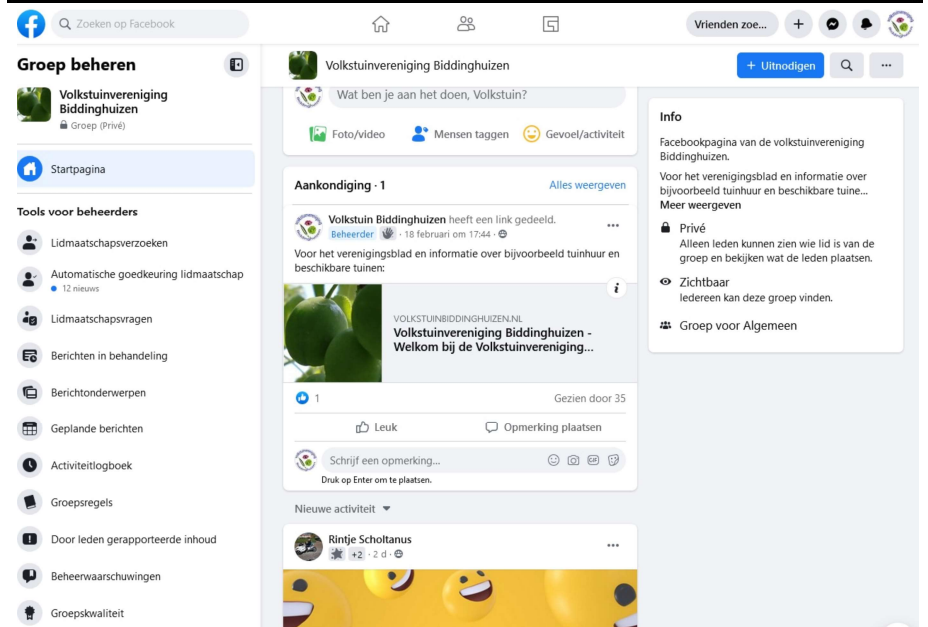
Zoeken op Facebook

Vrienden zoe...

Groep beheren

Volkstuinvereniging Biddinghuizen
Groep (Privé)

Startpagina

Tools voor beheerders

Lidmaatschapsverzoeken

Automatische goedkeuring lidmaatschap
12 nieuws

Lidmaatschapsvragen

Berichten in behandeling

Berichtonderwerpen

Geplande berichten

Activiteitlogboek

Groepsregels

Door leden gerapporteerde inhoud

Beheerwaarschuwingen

Groepskwaliteit

Volkstuinvereniging Biddinghuizen

+ Uitnodigen

...

Wat ben je aan het doen, Volkstuin?

Foto/video

Mensen taggen

Gevoel/activiteit

Aankondiging · 1

Alles weergeven

Volkstuin Biddinghuizen heeft een link gedeeld.
Beheerder · 18 februari om 17:44 ·

...

Voor het verenigingsblad en informatie over bijvoorbeeld tuinhuur en beschikbare tuinen:

VOLKSTUINBIDDINGHUIZEN.NL
Volkstuinvereniging Biddinghuizen - Welkom bij de Volkstuinvereniging...

1

Gezien door 35

Leuk

Opmerking plaatsen

Schrijf een opmerking...

Druk op Enter om te plaatsen.

Nieuwe activiteit

Rintje Scholtanus
+2 · 2 d ·

...

Info

Facebookpagina van de volkstuinvereniging Biddinghuizen.

Voor het verenigingsblad en informatie over bijvoorbeeld tuinhuur en beschikbare tuine...
Meer weergeven

Privé
Alleen leden kunnen zien wie lid is van de groep en bekijken wat de leden plaatsen.

Zichtbaar
Iedereen kan deze groep vinden.

Groep voor Algemeen